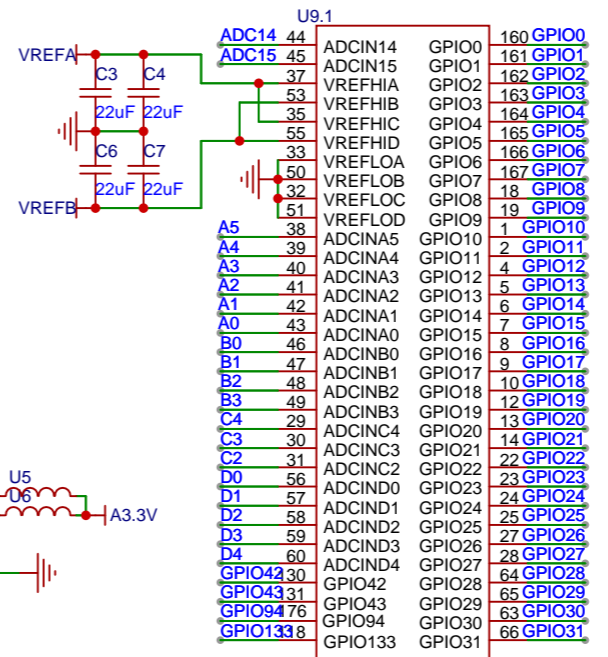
U9.1

VREFA
C3
C4
22uF
22uF
C6
C7
22uF
22uF
VREFB

ADC14 44 ADCIN14
ADC15 45 ADCIN15
37 VREFHIA
53 VREFHIB
35 VREFHIC
55 VREFHID
33 VREFLOA
50 VREFLOB
32 VREFLOC
51 VREFLOD
A5 38 ADCINA5
A4 39 ADCINA4
A3 40 ADCINA3
A2 41 ADCINA2
A1 42 ADCINA1
A0 43 ADCINA0
B0 46 ADCINB0
B1 47 ADCINB1
B2 48 ADCINB2
B3 49 ADCINB3
C4 29 ADCINC4
C3 30 ADCINC3
C2 31 ADCINC2
D0 56 ADCIND0
D1 57 ADCIND1
D2 58 ADCIND2
D3 59 ADCIND3
D4 60 ADCIND4
GPIO42 130 GPIO42
GPIO43 131 GPIO43
GPIO94 176 GPIO94
GPIO133 18 GPIO133

GPIO0 160 GPIO0
GPIO1 161 GPIO1
GPIO2 162 GPIO2
GPIO3 163 GPIO3
GPIO4 164 GPIO4
GPIO5 165 GPIO5
GPIO6 166 GPIO6
GPIO7 167 GPIO7
GPIO8 18 GPIO8
GPIO9 19 GPIO9
GPIO10 1 GPIO10
GPIO11 2 GPIO11
GPIO12 4 GPIO12
GPIO13 5 GPIO13
GPIO14 6 GPIO14
GPIO15 7 GPIO15
GPIO16 8 GPIO16
GPIO17 9 GPIO17
GPIO18 10 GPIO18
GPIO19 12 GPIO19
GPIO20 13 GPIO20
GPIO21 14 GPIO21
GPIO22 22 GPIO22
GPIO23 23 GPIO23
GPIO24 24 GPIO24
GPIO25 25 GPIO25
GPIO26 27 GPIO26
GPIO27 28 GPIO27
GPIO28 64 GPIO28
GPIO29 65 GPIO29
GPIO30 63 GPIO30
GPIO31 66 GPIO31

U5
U6
A3.3V